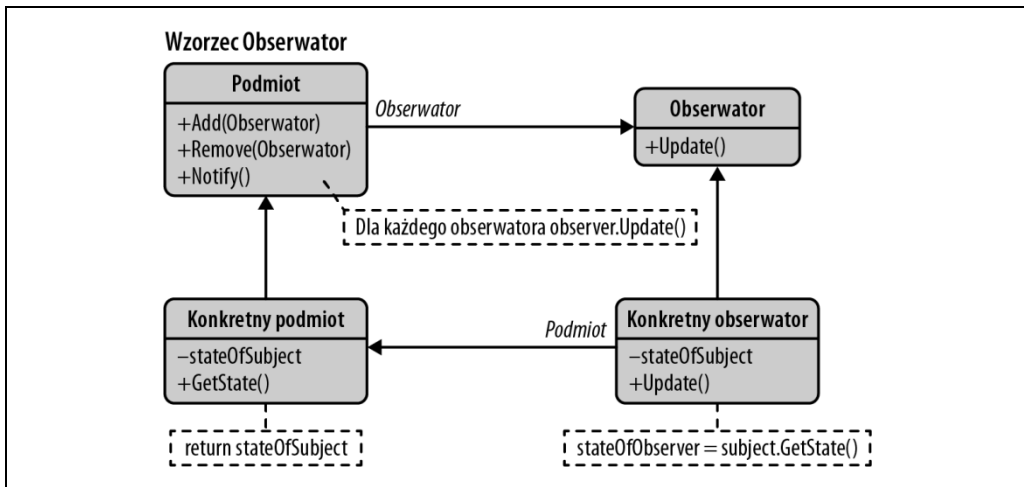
Wzorzec Obserwator

Podmiot

+Add(Obserwator)
+Remove(Obserwator)
+Notify()

Obserwator

Obserwator

+Update()

Dla każdego obserwatora observer.Update()

Konkretny podmiot

–stateOfSubject
+GetState()

Podmiot

Konkretny obserwator

–stateOfSubject
+Update()

return stateOfSubject

stateOfObserver = subject.GetState()